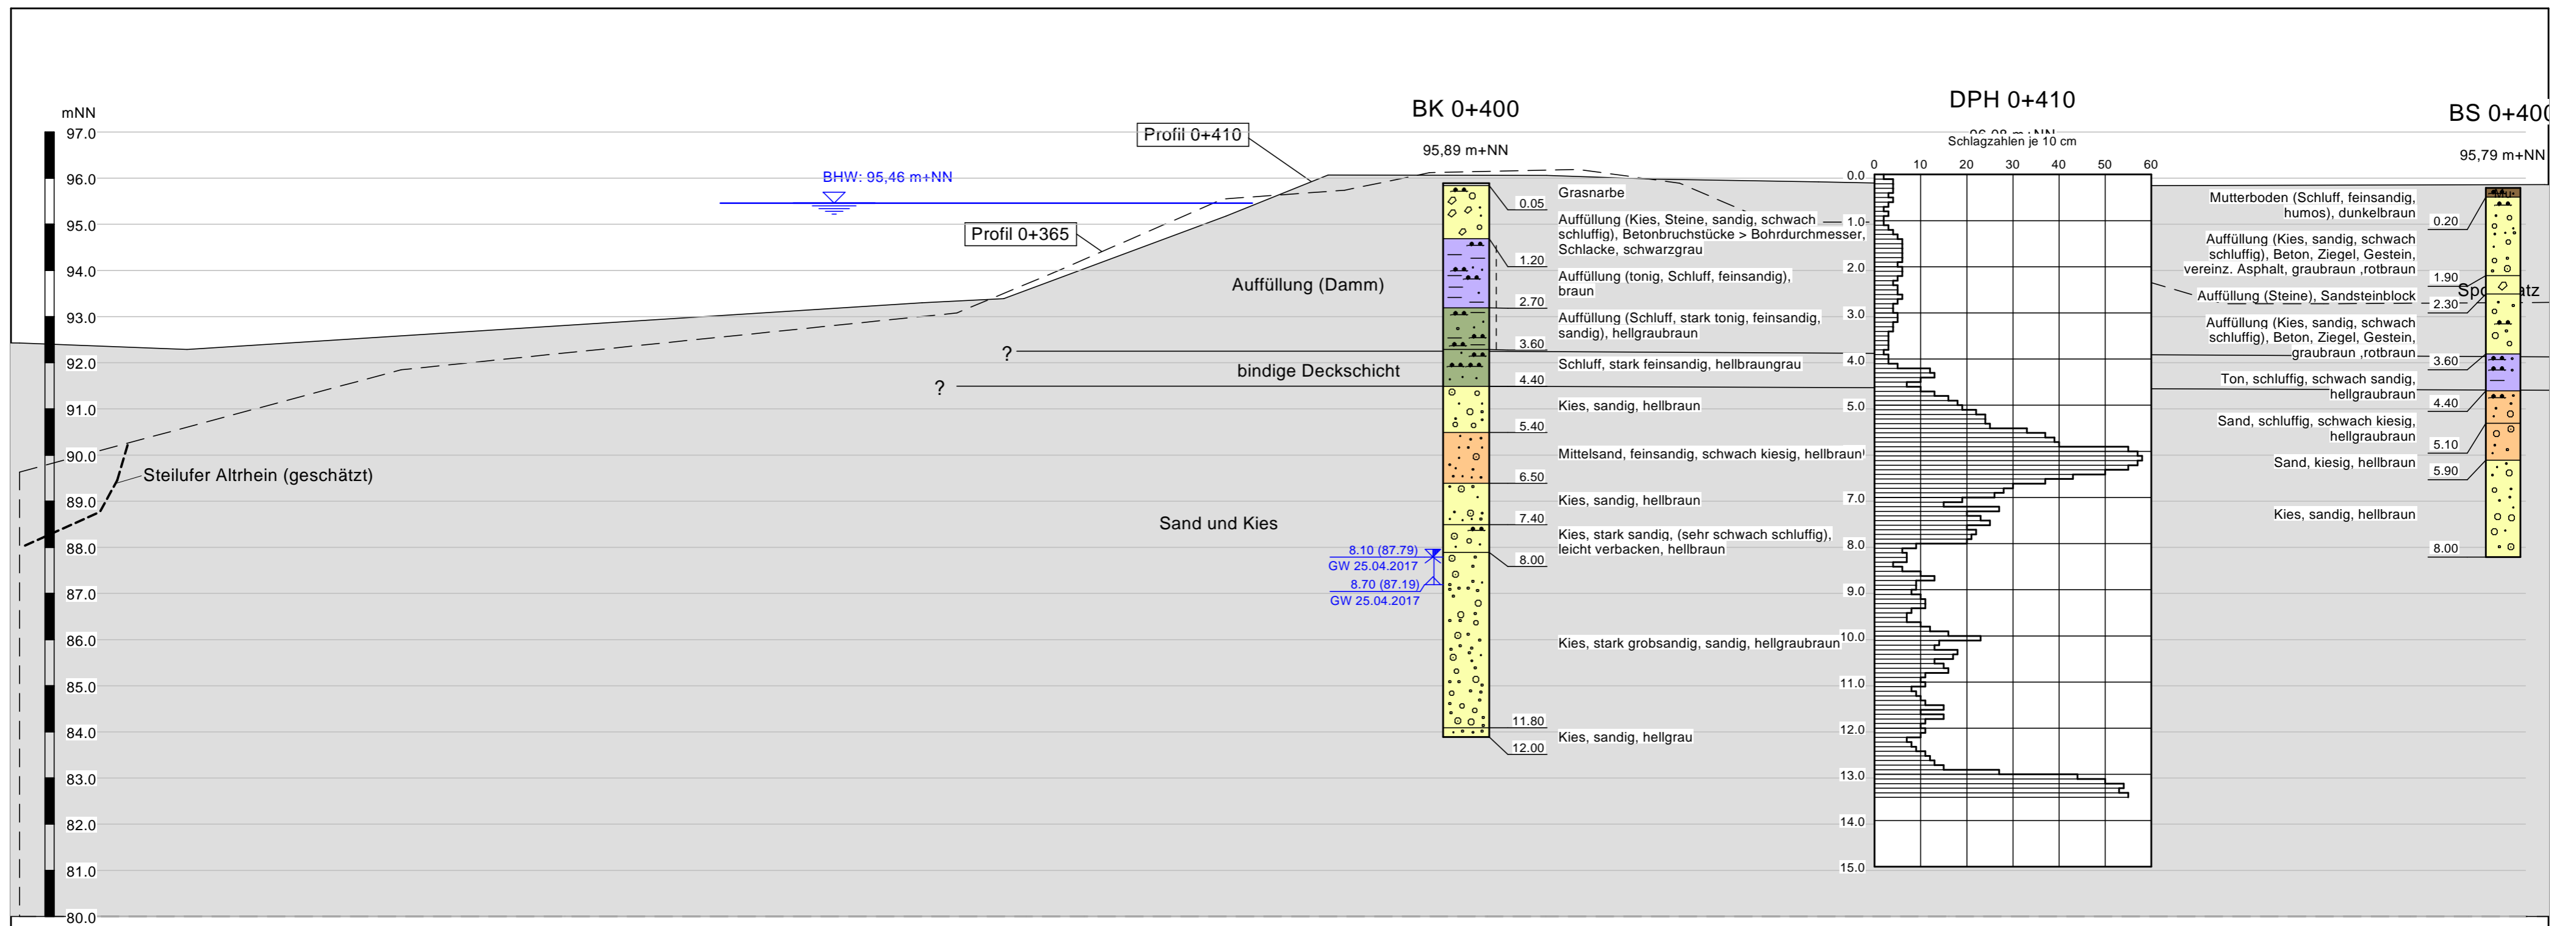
mNN
97.0
96.0
95.0
94.0
93.0
92.0
91.0
90.0
89.0
88.0
87.0
86.0
85.0
84.0
83.0
82.0
81.0
80.0

Profil 0+410
Profil 0+365
BHW: 95,46 m+NN
Auffüllung (Damm)
?
bindige Deckschicht
?
Steilufer Altrhein (geschätzt)
Sand und Kies

BK 0+400
95,89 m+NN
0.05 Grasnarbe
Auffüllung (Kies, Steine, sandig, schwach schluffig), Betonbruchstücke > Bohrdurchmesser, Schlacke, schwarzgrau
1.20
Auffüllung (tonig, Schluff, feinsandig), braun
2.70
Auffüllung (Schluff, stark tonig, feinsandig, sandig), hellgraubraun
3.60
Schluff, stark feinsandig, hellbraungrau
4.40
Kies, sandig, hellbraun
5.40
Mittelsand, feinsandig, schwach kiesig, hellbraun
6.50
Kies, sandig, hellbraun
7.40
Kies, stark sandig, (sehr schwach schluffig), leicht verbacken, hellbraun
8.00
8.10 (87.79)
GW 25.04.2017
8.70 (87.19)
GW 25.04.2017
Kies, stark grobsandig, sandig, hellgraubraun
11.80
Kies, sandig, hellgrau
12.00

DPH 0+410
Schlagzahlen je 10 cm
0 10 20 30 40 50 60
0.0
1.0
2.0
3.0
4.0
5.0
6.0
7.0
8.0
9.0
10.0
11.0
12.0
13.0
14.0
15.0

BS 0+400
95,79 m+NN
Mutterboden (Schluff, feinsandig, humos), dunkelbraun
0.20
Auffüllung (Kies, sandig, schwach schluffig), Beton, Ziegel, Gestein, vereinz. Asphalt, graubraun ,rotbraun
1.90
Auffüllung (Steine), Sandsteinblock
2.30
Sp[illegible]atz
Auffüllung (Kies, sandig, schwach schluffig), Beton, Ziegel, Gestein, graubraun ,rotbraun
3.60
Ton, schluffig, schwach sandig, hellgraubraun
4.40
Sand, schluffig, schwach kiesig, hellgraubraun
5.10
Sand, kiesig, hellbraun
5.90
Kies, sandig, hellbraun
8.00